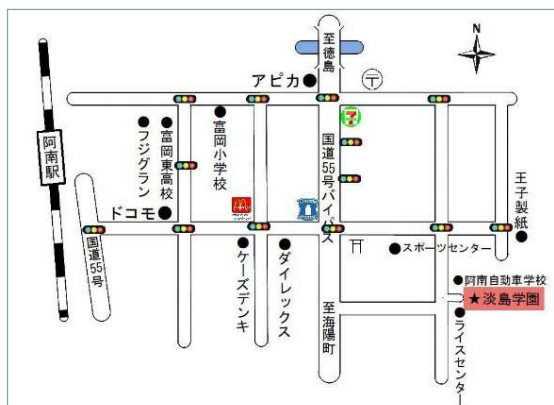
N

至徳島

アピカ

阿南駅

フジグラン

富岡東高校

富岡小学校

国道55号バイパス

王子製紙

ドコモ

国道55号

ケーズデンキ

ダイレックス

スポーツセンター

阿南自動車学校

★淡島学園

至海陽町

ライスセンター